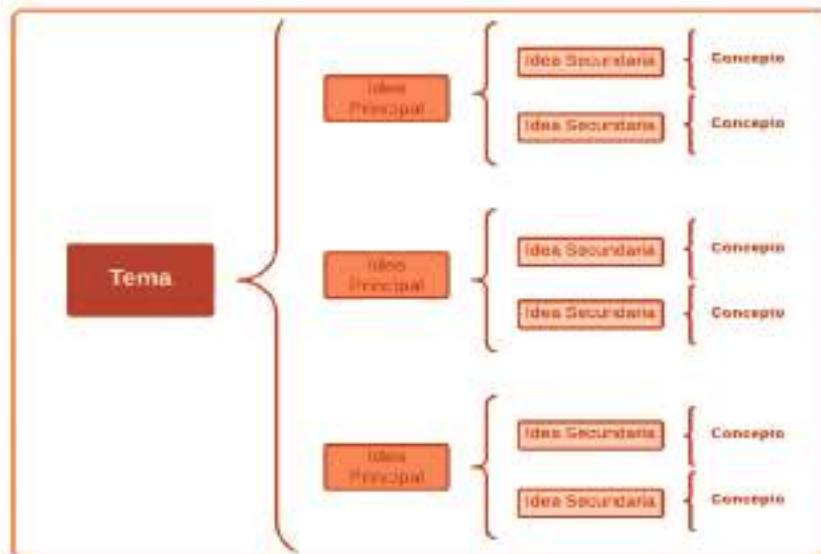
Tema

Idea Principal

Idea Secundaria

Concepto

Idea Secundaria

Concepto

Idea Principal

Idea Secundaria

Concepto

Idea Secundaria

Concepto

Idea Principal

Idea Secundaria

Concepto

Idea Secundaria

Concepto